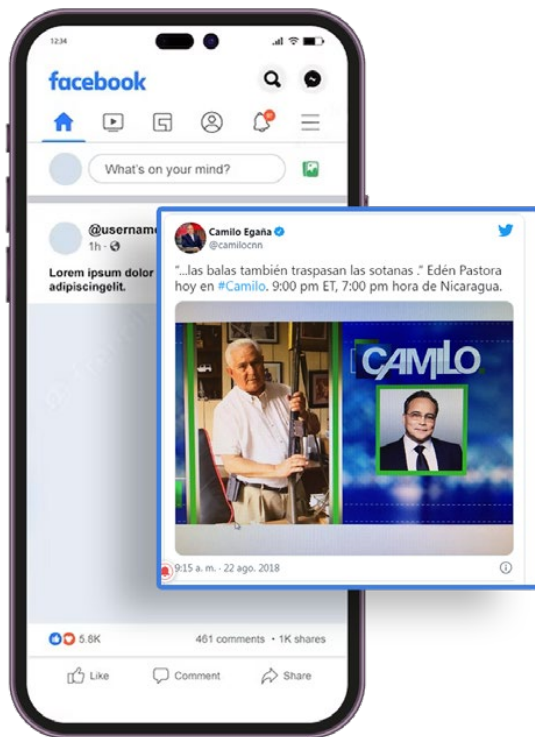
12:34

facebook

What's on your mind?

@usernam
1h ·

Lorem ipsum dolor
adipiscingelit.

Camilo Egaña
@camilocnn

"...las balas también traspasan las sotanas ." Edén Pastora hoy en #Camilo. 9:00 pm ET, 7:00 pm hora de Nicaragua.

CAMILO

9:15 a. m. · 22 ago. 2018

5.8K

461 comments · 1K shares

Like

Comment

Share